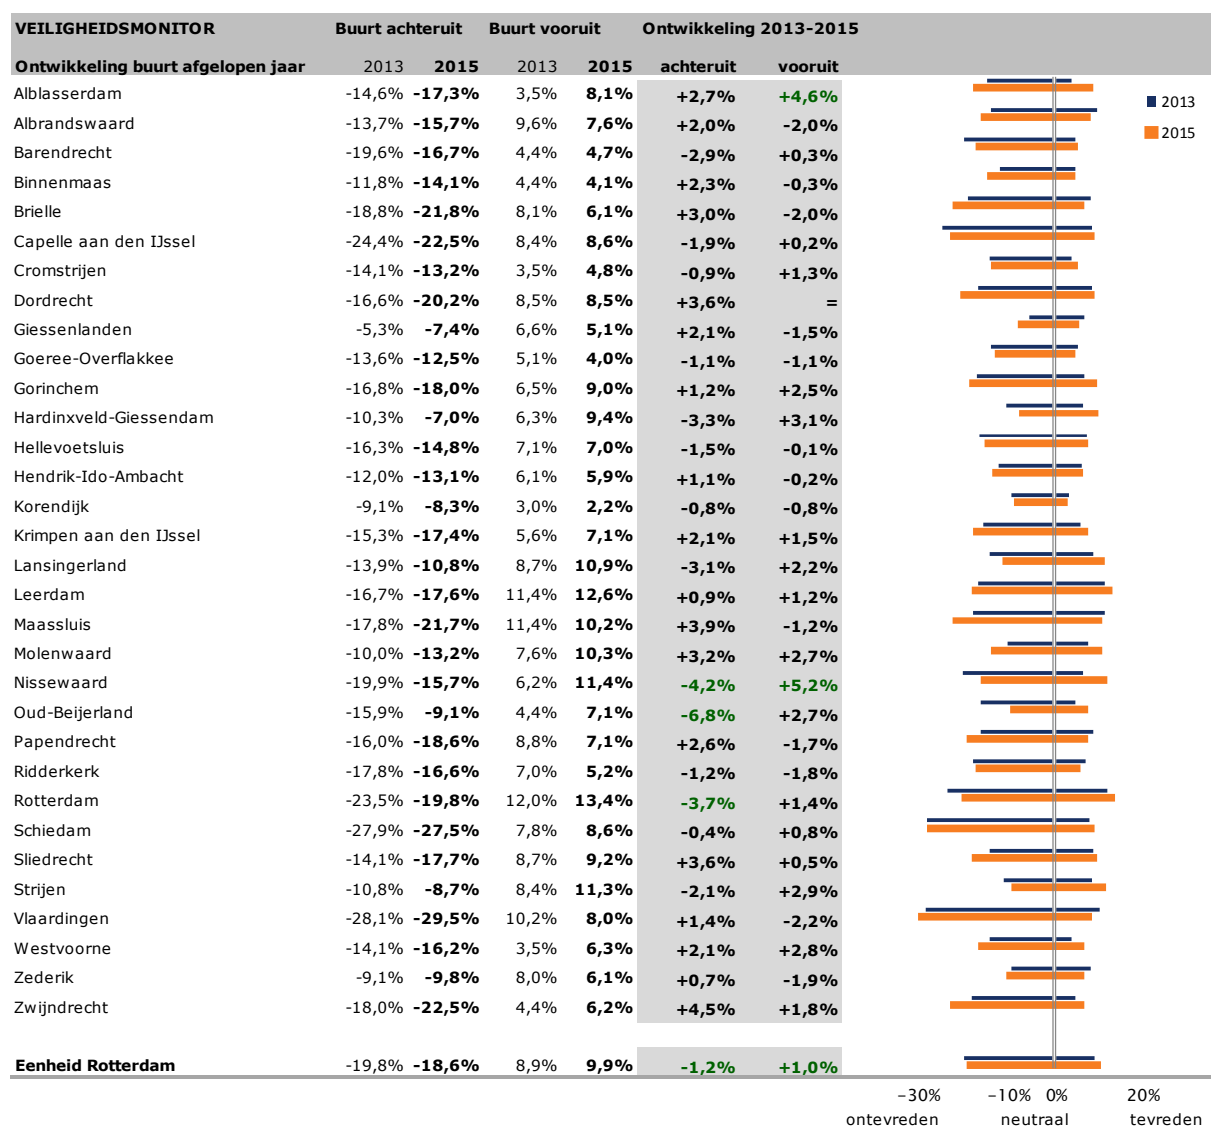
VEILIGHEIDSMONITOR Buurt achteruit Buurt vooruit Ontwikkeling 2013-2015

| Ontwikkeling buurt afgelopen jaar | 2013 | 2015 | 2013 | 2015 | achteruit | vooruit |
|---|---|---|---|---|---|---|
| Alblasserdam | -14,6% | -17,3% | 3,5% | 8,1% | +2,7% | +4,6% |
| Albrandswaard | -13,7% | -15,7% | 9,6% | 7,6% | +2,0% | -2,0% |
| Barendrecht | -19,6% | -16,7% | 4,4% | 4,7% | -2,9% | +0,3% |
| Binnenmaas | -11,8% | -14,1% | 4,4% | 4,1% | +2,3% | -0,3% |
| Brielle | -18,8% | -21,8% | 8,1% | 6,1% | +3,0% | -2,0% |
| Capelle aan den IJssel | -24,4% | -22,5% | 8,4% | 8,6% | -1,9% | +0,2% |
| Cromstrijen | -14,1% | -13,2% | 3,5% | 4,8% | -0,9% | +1,3% |
| Dordrecht | -16,6% | -20,2% | 8,5% | 8,5% | +3,6% | = |
| Giessenlanden | -5,3% | -7,4% | 6,6% | 5,1% | +2,1% | -1,5% |
| Goeree-Overflakkee | -13,6% | -12,5% | 5,1% | 4,0% | -1,1% | -1,1% |
| Gorinchem | -16,8% | -18,0% | 6,5% | 9,0% | +1,2% | +2,5% |
| Hardinxveld-Giessendam | -10,3% | -7,0% | 6,3% | 9,4% | -3,3% | +3,1% |
| Hellevoetsluis | -16,3% | -14,8% | 7,1% | 7,0% | -1,5% | -0,1% |
| Hendrik-Ido-Ambacht | -12,0% | -13,1% | 6,1% | 5,9% | +1,1% | -0,2% |
| Korendijk | -9,1% | -8,3% | 3,0% | 2,2% | -0,8% | -0,8% |
| Krimpen aan den IJssel | -15,3% | -17,4% | 5,6% | 7,1% | +2,1% | +1,5% |
| Lansingerland | -13,9% | -10,8% | 8,7% | 10,9% | -3,1% | +2,2% |
| Leerdam | -16,7% | -17,6% | 11,4% | 12,6% | +0,9% | +1,2% |
| Maassluis | -17,8% | -21,7% | 11,4% | 10,2% | +3,9% | -1,2% |
| Molenwaard | -10,0% | -13,2% | 7,6% | 10,3% | +3,2% | +2,7% |
| Nissewaard | -19,9% | -15,7% | 6,2% | 11,4% | -4,2% | +5,2% |
| Oud-Beijerland | -15,9% | -9,1% | 4,4% | 7,1% | -6,8% | +2,7% |
| Papendrecht | -16,0% | -18,6% | 8,8% | 7,1% | +2,6% | -1,7% |
| Ridderkerk | -17,8% | -16,6% | 7,0% | 5,2% | -1,2% | -1,8% |
| Rotterdam | -23,5% | -19,8% | 12,0% | 13,4% | -3,7% | +1,4% |
| Schiedam | -27,9% | -27,5% | 7,8% | 8,6% | -0,4% | +0,8% |
| Sliedrecht | -14,1% | -17,7% | 8,7% | 9,2% | +3,6% | +0,5% |
| Strijen | -10,8% | -8,7% | 8,4% | 11,3% | -2,1% | +2,9% |
| Vlaardingen | -28,1% | -29,5% | 10,2% | 8,0% | +1,4% | -2,2% |
| Westvoorne | -14,1% | -16,2% | 3,5% | 6,3% | +2,1% | +2,8% |
| Zederik | -9,1% | -9,8% | 8,0% | 6,1% | +0,7% | -1,9% |
| Zwijndrecht | -18,0% | -22,5% | 4,4% | 6,2% | +4,5% | +1,8% |
| Eenheid Rotterdam | -19,8% | -18,6% | 8,9% | 9,9% | -1,2% | +1,0% |

2013
2015

-30% -10% 0% 20%
ontevreden neutraal tevreden